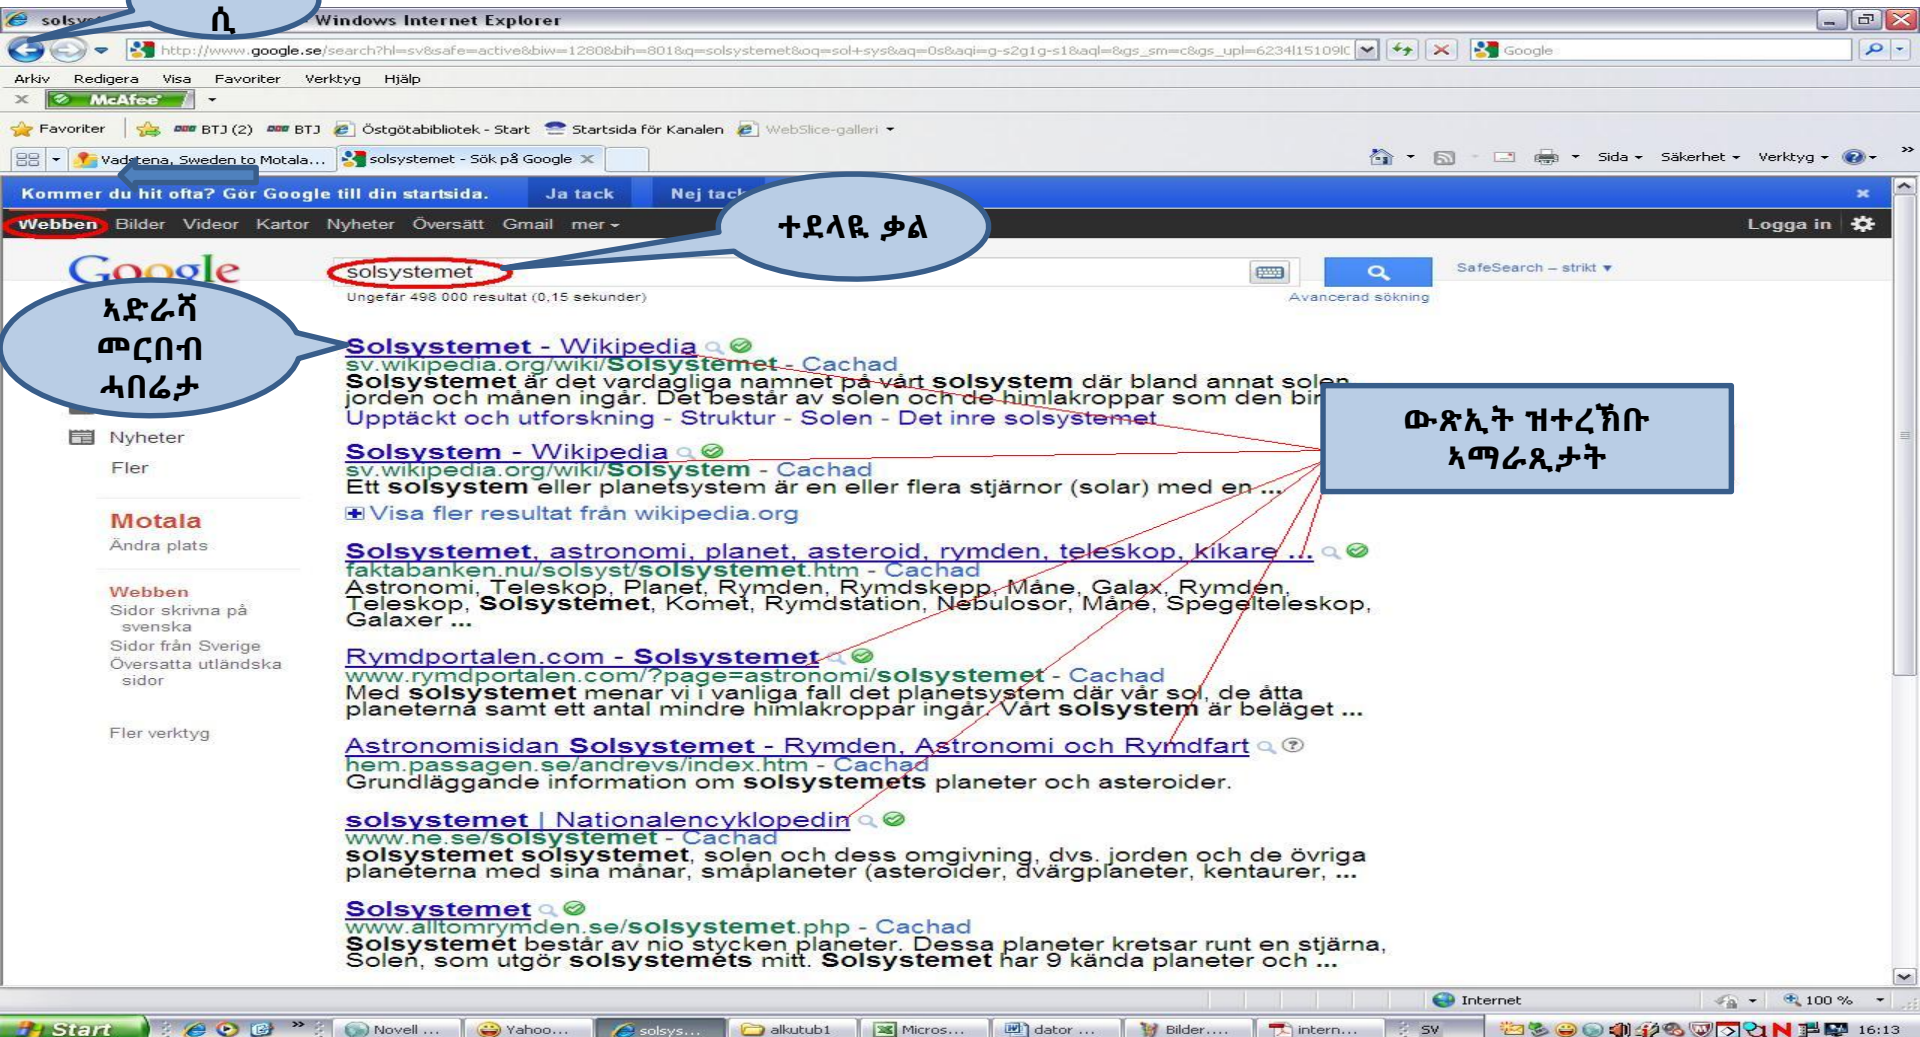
solsys ሲ Windows Internet Explorer

http://www.google.se/search?hl=sv&safe=active&biw=1280&bih=801&q=solsystemet&oq=sol+sys&aq=0&aqi=g-s2g1g-s1&aql=&gs_sm=c&gs_upl=6234l15109lC

Google

Arkiv Redigera Visa Favoriter Verktyg Hjälp

McAfee

Favoriter BTJ (2) BTJ Östgötabibliotek - Start Startsida för Kanalen WebSlice-galleri

Vadstena, Sweden to Motala... solsystemet - Sök på Google

Sida Säkerhet Verktyg

Kommer du hit ofta? Gör Google till din startsida. Ja tack Nej tack

Webben Bilder Videor Kartor Nyheter Översätt Gmail mer

Logga in

ተደላዪ ቃል

Google

solsystemet

SafeSearch – strikt

Ungefär 498 000 resultat (0,15 sekunder)

Avancerad sökning

ኣድራሻ መርበብ ሓበሬታ

ውጽኢት ዝተረኸቡ ኣማራጺታት

Solsystemet - Wikipedia
sv.wikipedia.org/wiki/Solsystemet - Cachad
Solsystemet är det vardagliga namnet på vårt solsystem där bland annat solen jorden och månen ingår. Det består av solen och de himlakroppar som den bin
Upptäckt och utforskning - Struktur - Solen - Det inre solsystemet

Solsystem - Wikipedia
sv.wikipedia.org/wiki/Solsystem - Cachad
Ett solsystem eller planetsystem är en eller flera stjärnor (solar) med en ...
Visa fler resultat från wikipedia.org

Solsystemet, astronomi, planet, asteroid, rymden, teleskop, kikare ...
faktabanken.nu/solsyst/solsystemet.htm - Cachad
Astronomi, Teleskop, Planet, Rymden, Rymdskepp, Måne, Galax, Rymden, Teleskop, Solsystemet, Komet, Rymdstation, Nebulosor, Måne, Spegelteleskop, Galaxer ...

Rymdportalen.com - Solsystemet
www.rymdportalen.com/?page=astronomi/solsystemet - Cachad
Med solsystemet menar vi i vanliga fall det planetsystem där vår sol, de åtta planeterna samt ett antal mindre himlakroppar ingår. Vårt solsystem är beläget ...

Astronomisidan Solsystemet - Rymden, Astronomi och Rymdfart
hem.passagen.se/andrevs/index.htm - Cachad
Grundläggande information om solsystemets planeter och asteroider.

solsystemet | Nationalencyklopedin
www.ne.se/solsystemet - Cachad
solsystemet solsystemet, solen och dess omgivning, dvs. jorden och de övriga planeterna med sina månar, småplaneter (asteroider, dvärgplaneter, kentaurer, ...

Solsystemet
www.alltomrymden.se/solsystemet.php - Cachad
Solsystemet består av nio stycken planeter. Dessa planeter kretsar runt en stjärna, Solen, som utgör solsystemets mitt. Solsystemet har 9 kända planeter och ...

Nyheter
Fler

Motala
Ändra plats

Webben
Sidor skrivna på svenska
Sidor från Sverige
Översatta utländska sidor

Fler verktyg

Internet 100 %

Start Novell ... Yahoo... solsys... alkutub1 Micros... dator ... Bilder.... intern... SV 16:13